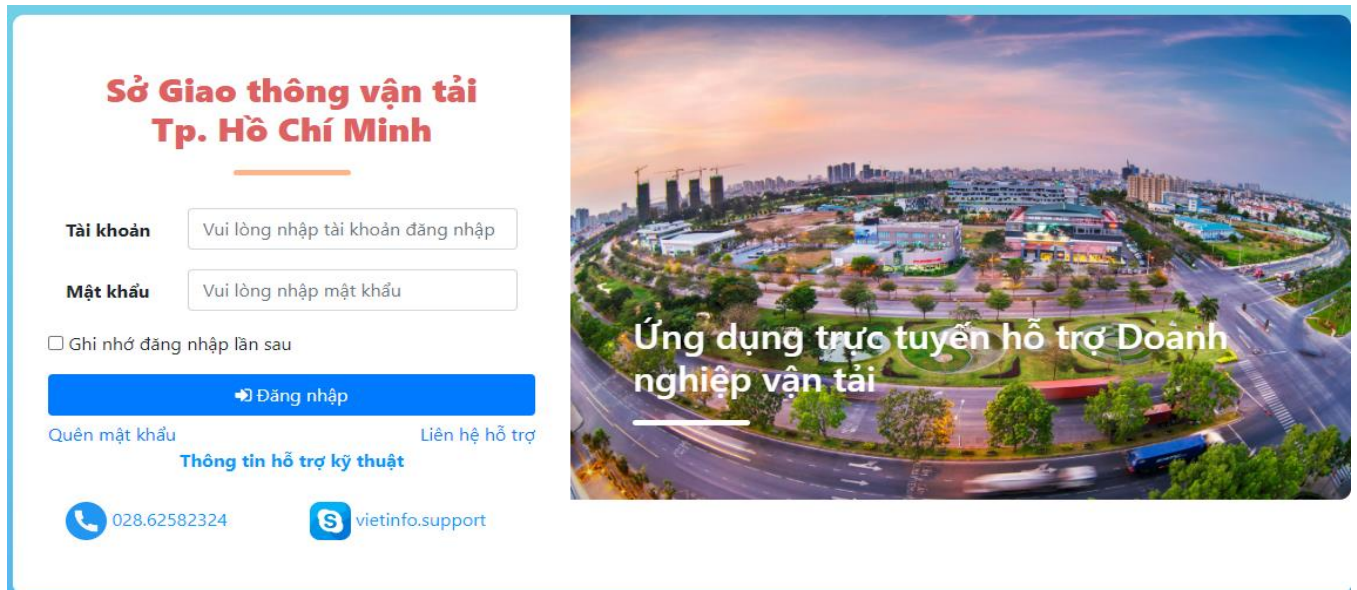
Sở Giao thông vận tải
Tp. Hồ Chí Minh

Tài khoản Vui lòng nhập tài khoản đăng nhập

Mật khẩu Vui lòng nhập mật khẩu

Ghi nhớ đăng nhập lần sau

Đăng nhập

Quên mật khẩu

Liên hệ hỗ trợ

Thông tin hỗ trợ kỹ thuật

028.62582324

vietinfo.support

Ứng dụng trực tuyến hỗ trợ Doanh nghiệp vận tải